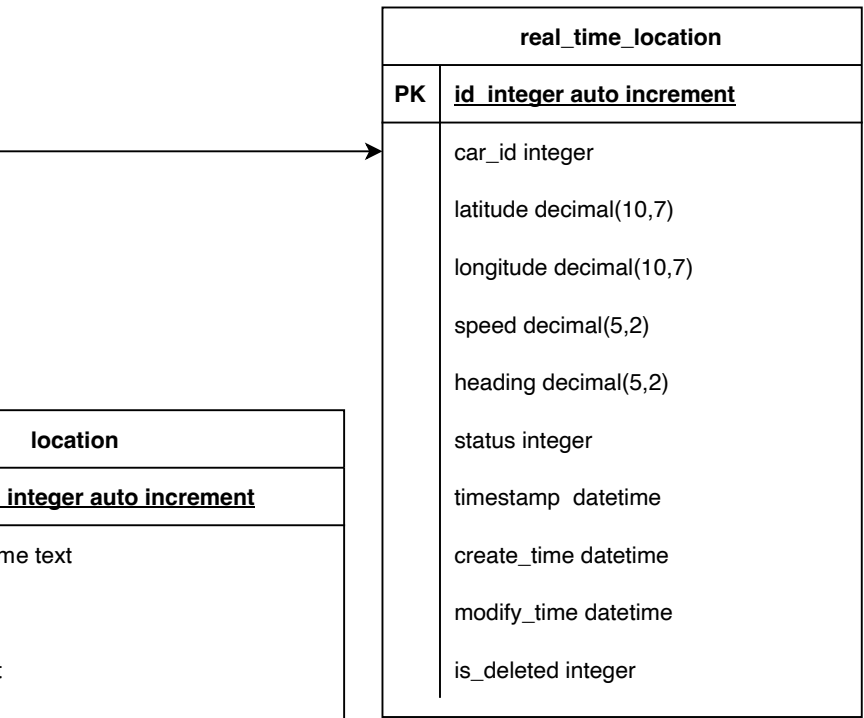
real_time_location

| PK | id  integer auto increment |
|---|---|
| | car_id integer |
| | latitude decimal(10,7) |
| | longitude decimal(10,7) |
| | speed decimal(5,2) |
| | heading decimal(5,2) |
| | status integer |
| | timestamp  datetime |
| | create_time datetime |
| | modify_time datetime |
| | is_deleted integer |

location

integer auto increment

me text

: